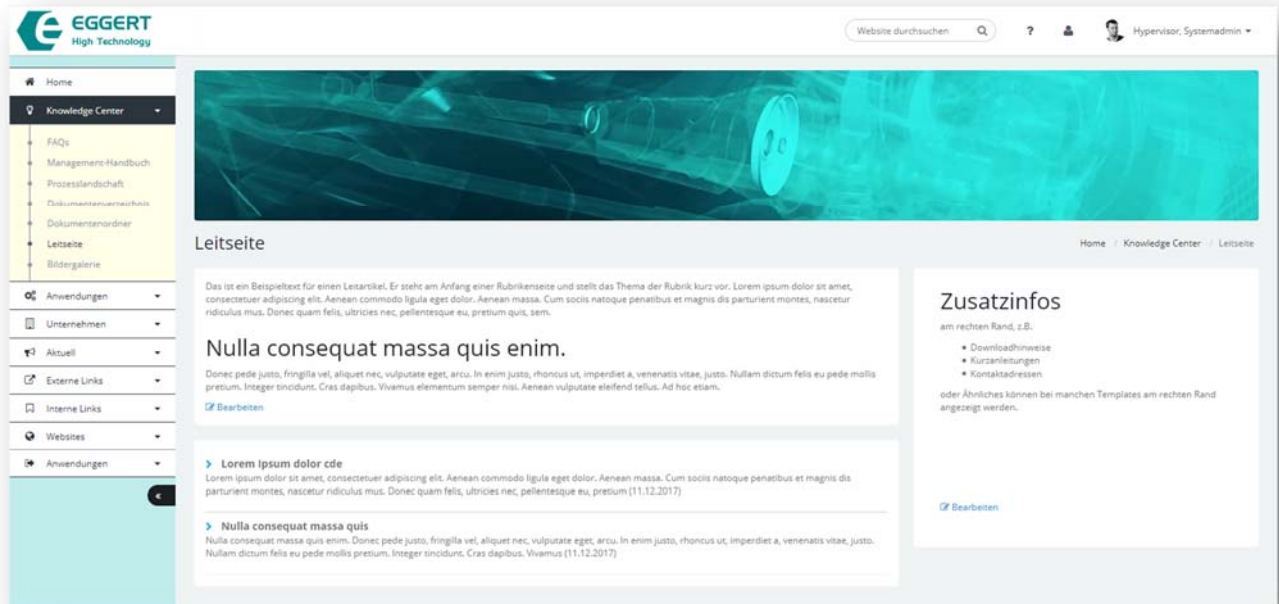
EGGERT
High Technology

Website durchsuchen

?

Hypervisor, Systemadmin

Home
Knowledge Center
FAQs
Management-Handbuch
Prozesslandschaft
Dokumentenverzeichnis
Dokumentenordner
Leitseite
Bildergalerie
Anwendungen
Unternehmen
Aktuell
Externe Links
Interne Links
Websites
Anwendungen

Leitseite

Home / Knowledge Center / Leitseite

Das ist ein Beispieltext für einen Leitartikel. Er steht am Anfang einer Rubrikenseite und stellt das Thema der Rubrik kurz vor. Lorem ipsum dolor sit amet, consectetuer adipiscing elit. Aenean commodo ligula eget dolor. Aenean massa. Cum sociis natoque penatibus et magnis dis parturient montes, nascetur ridiculus mus. Donec quam felis, ultricies nec, pellentesque eu, pretium quis, sem.

Nulla consequat massa quis enim.

Donec pede justo, fringilla vel, aliquet nec, vulputate eget, arcu. In enim justo, rhoncus ut, imperdiet a, venenatis vitae, justo. Nullam dictum felis eu pede mollis pretium. Integer tincidunt. Cras dapibus. Vivamus elementum semper nisi. Aenean vulputate eleifend tellus. Ad hoc etiam.

Bearbeiten

Lorem Ipsum dolor cde
Lorem ipsum dolor sit amet, consectetuer adipiscing elit. Aenean commodo ligula eget dolor. Aenean massa. Cum sociis natoque penatibus et magnis dis parturient montes, nascetur ridiculus mus. Donec quam felis, ultricies nec, pellentesque eu, pretium (11.12.2017)

Nulla consequat massa quis
Nulla consequat massa quis enim. Donec pede justo, fringilla vel, aliquet nec, vulputate eget, arcu. In enim justo, rhoncus ut, imperdiet a, venenatis vitae, justo. Nullam dictum felis eu pede mollis pretium. Integer tincidunt. Cras dapibus. Vivamus (11.12.2017)

Zusatzinfos

am rechten Rand, z.B.

• Downloadhinweise
• Kurzanleitungen
• Kontaktadressen

oder Ähnliches können bei manchen Templates am rechten Rand angezeigt werden.

Bearbeiten